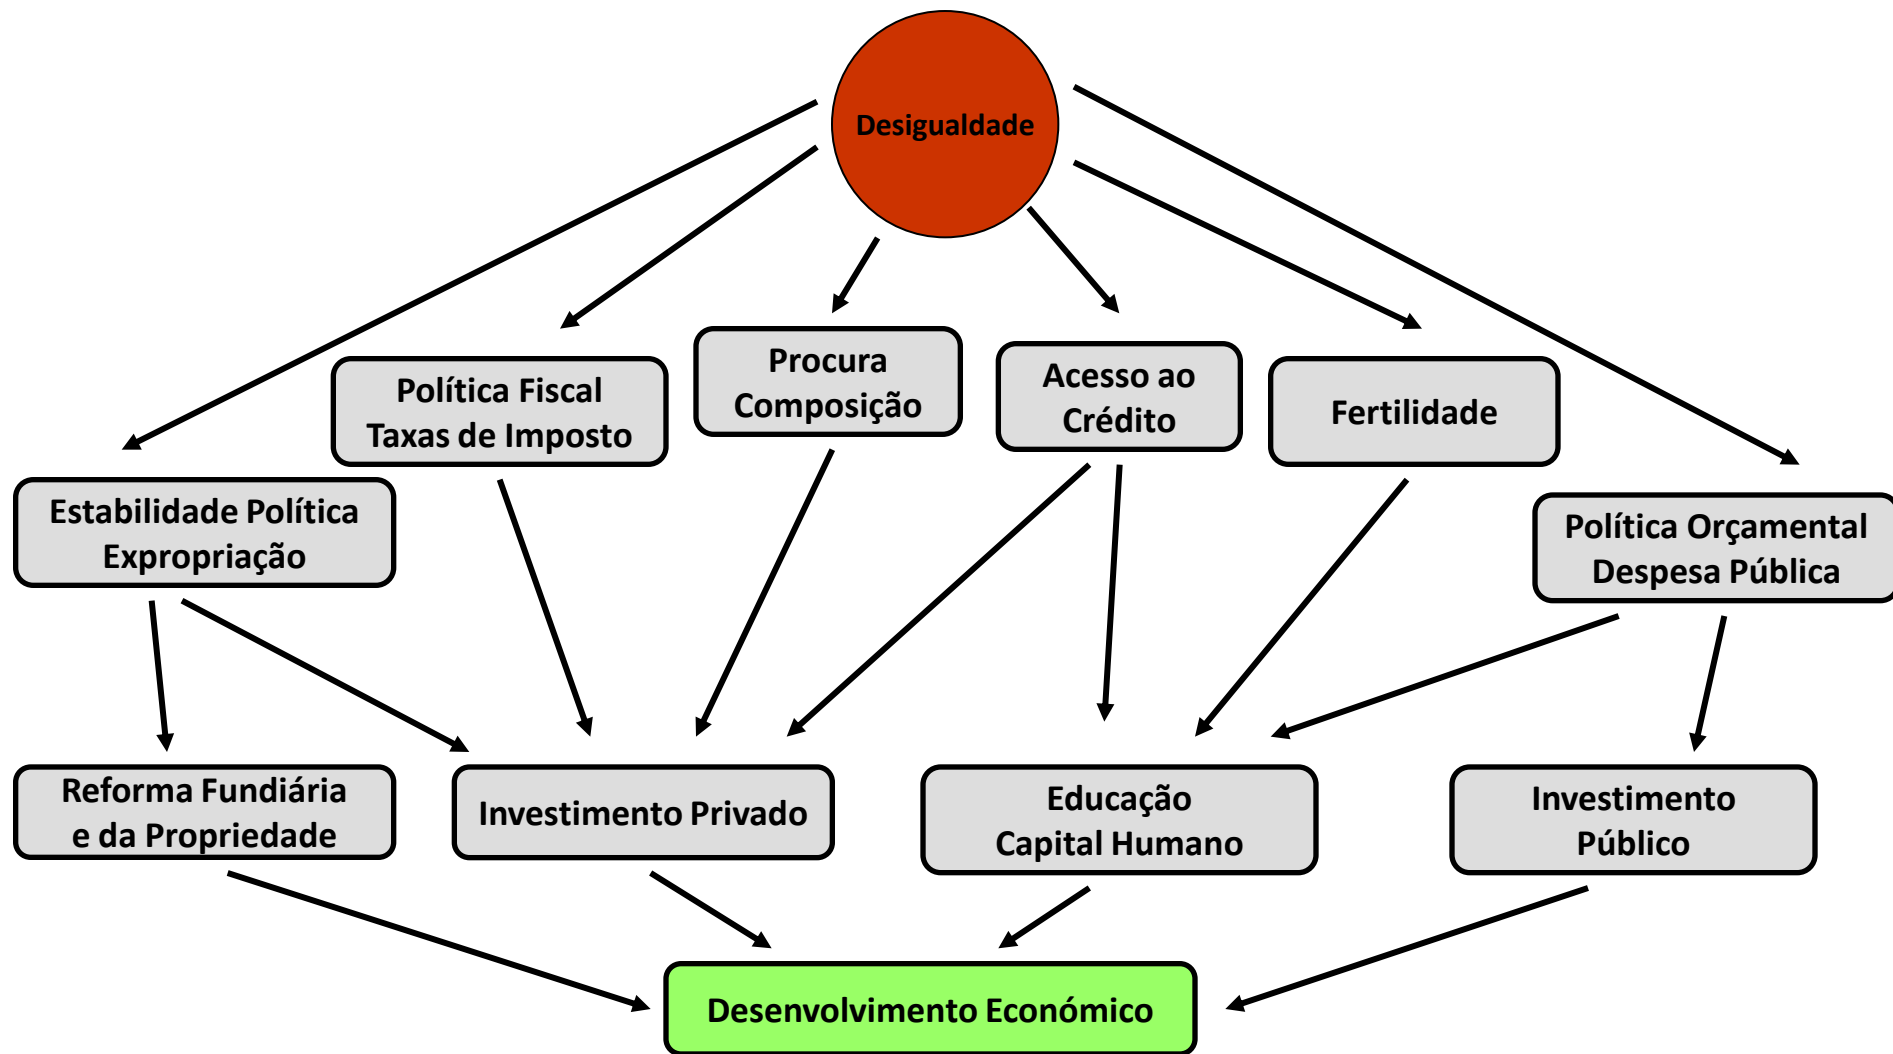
Desigualdade

Política Fiscal
Taxas de Imposto

Procura
Composição

Acesso ao
Crédito

Fertilidade

Estabilidade Política
Expropriação

Política Orçamental
Despesa Pública

Reforma Fundiária
e da Propriedade

Investimento Privado

Educação
Capital Humano

Investimento
Público

Desenvolvimento Económico